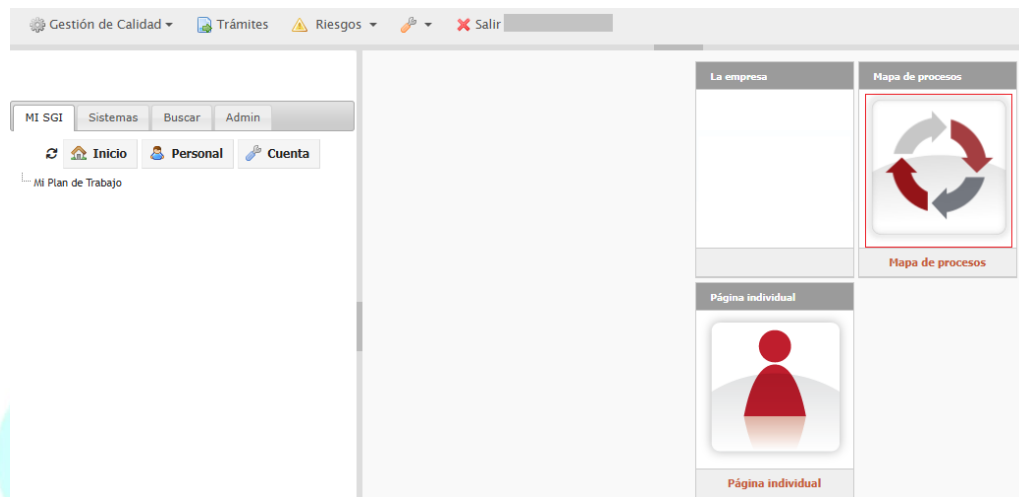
Gestión de Calidad Trámites Riesgos Salir

MI SGI Sistemas Buscar Admin

Inicio Personal Cuenta

Mi Plan de Trabajo

La empresa

Mapa de procesos

Mapa de procesos

Página individual

Página individual